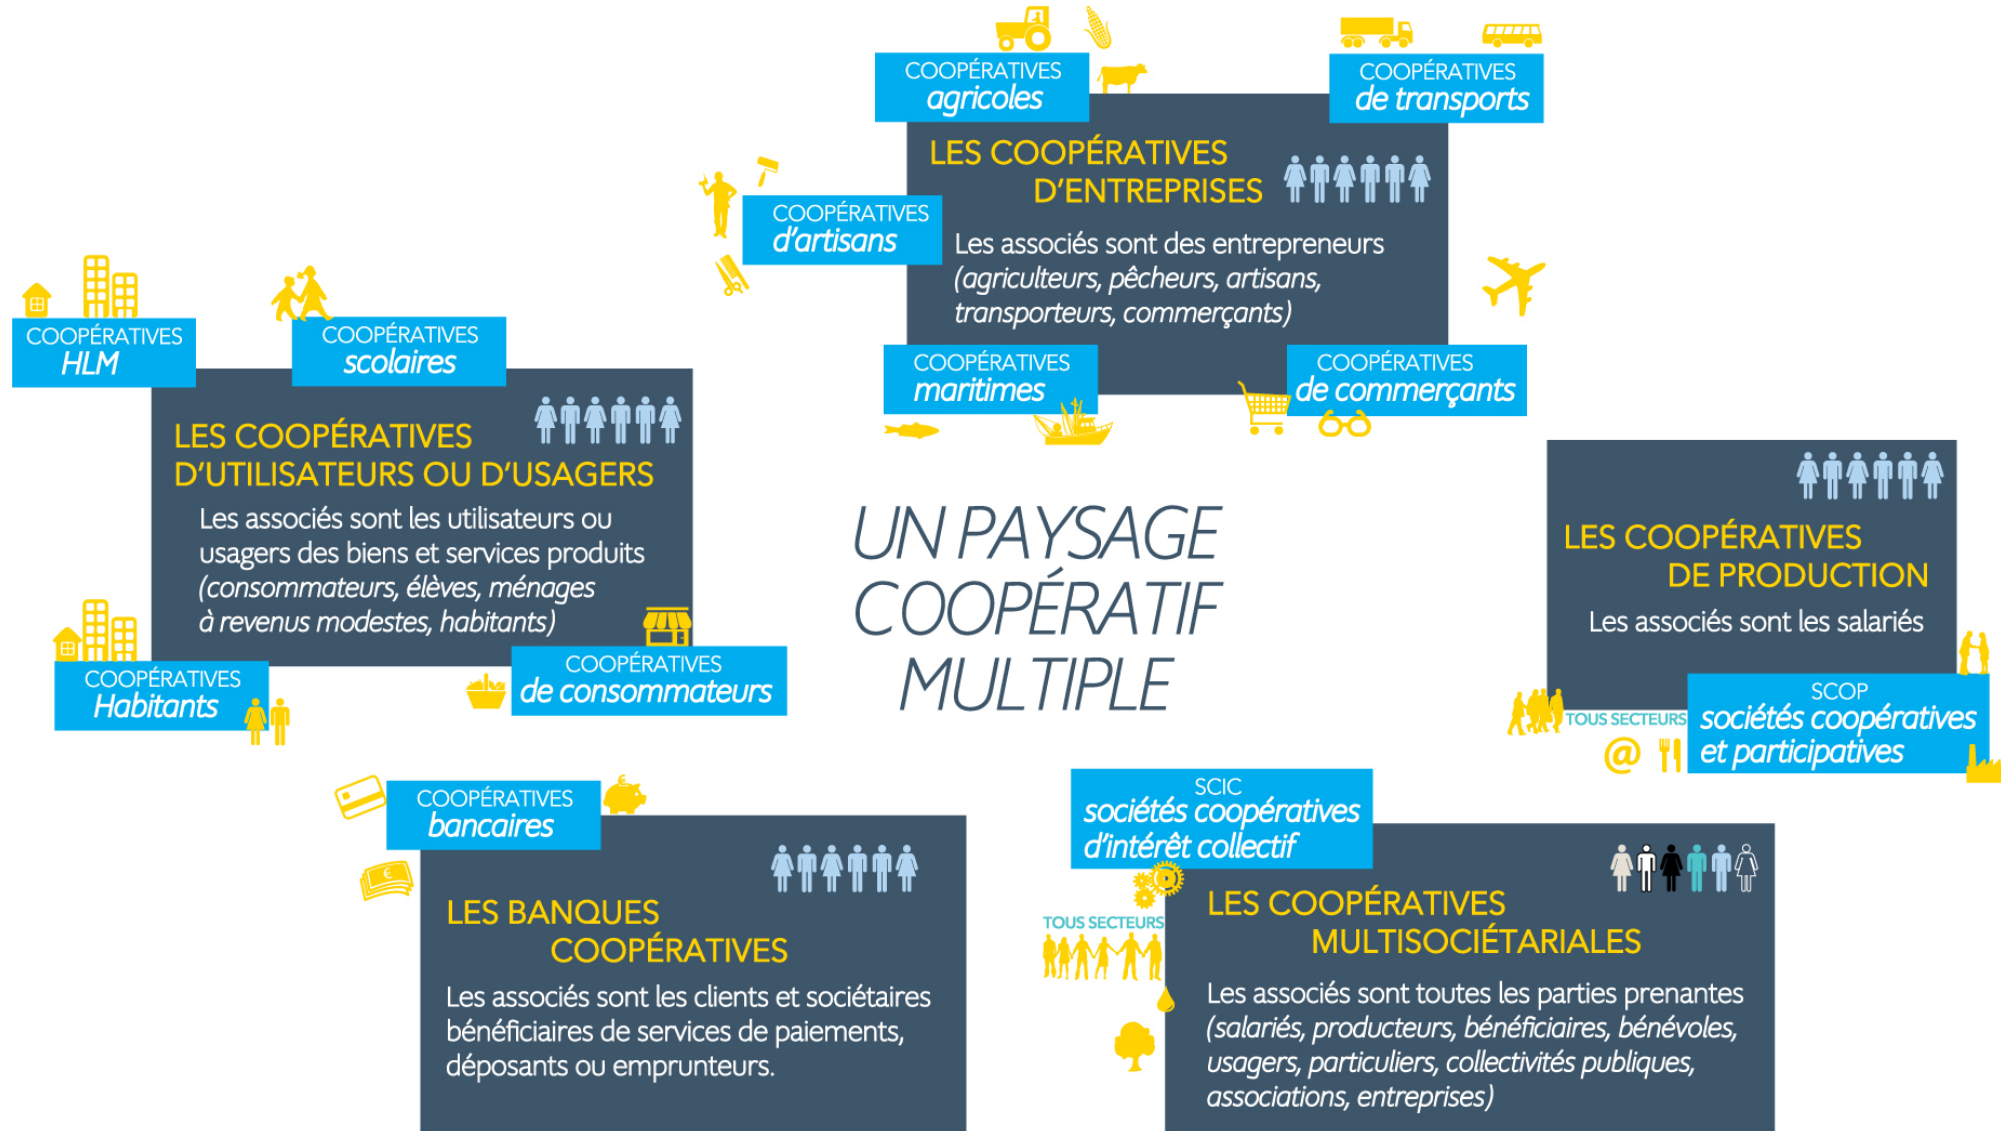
COOPÉRATIVES agricoles

COOPÉRATIVES de transports

LES COOPÉRATIVES D'ENTREPRISES

COOPÉRATIVES d'artisans

Les associés sont des entrepreneurs (agriculteurs, pêcheurs, artisans, transporteurs, commerçants)

COOPÉRATIVES maritimes

COOPÉRATIVES de commerçants

COOPÉRATIVES HLM

COOPÉRATIVES scolaires

LES COOPÉRATIVES D'UTILISATEURS OU D'USAGERS

Les associés sont les utilisateurs ou usagers des biens et services produits (consommateurs, élèves, ménages à revenus modestes, habitants)

COOPÉRATIVES Habitants

COOPÉRATIVES de consommateurs

UN PAYSAGE COOPÉRATIF MULTIPLE

LES COOPÉRATIVES DE PRODUCTION

Les associés sont les salariés

TOUS SECTEURS

SCOP sociétés coopératives et participatives

COOPÉRATIVES bancaires

LES BANQUES COOPÉRATIVES

Les associés sont les clients et sociétaires bénéficiaires de services de paiements, déposants ou emprunteurs.

SCIC sociétés coopératives d'intérêt collectif

TOUS SECTEURS

LES COOPÉRATIVES MULTISOCIÉTARIALES

Les associés sont toutes les parties prenantes (salariés, producteurs, bénéficiaires, bénévoles, usagers, particuliers, collectivités publiques, associations, entreprises)